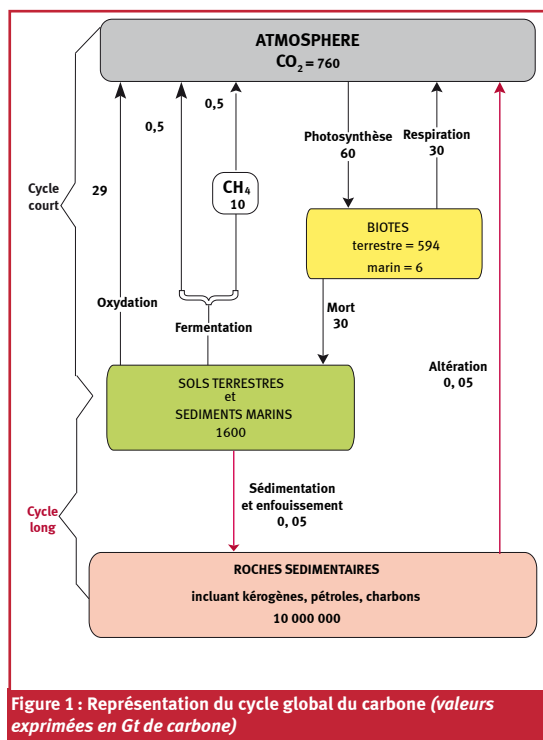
ATMOSPHERE
$CO_2 = 760$

0,5

0,5

Photosynthèse
60

Respiration
30

Cycle court

29

$CH_4$
10

BIOTES
terrestre = 594
marin = 6

Oxydation

Fermentation

Mort
30

Altération
0, 05

SOLS TERRESTRES
et
SEDIMENTS MARINS
1600

Sédimentation
et enfouissement
0, 05

Cycle long

ROCHES SEDIMENTAIRES
incluant kérogènes, pétroles, charbons
10 000 000

Figure 1 : Représentation du cycle global du carbone *(valeurs exprimées en Gt de carbone)*